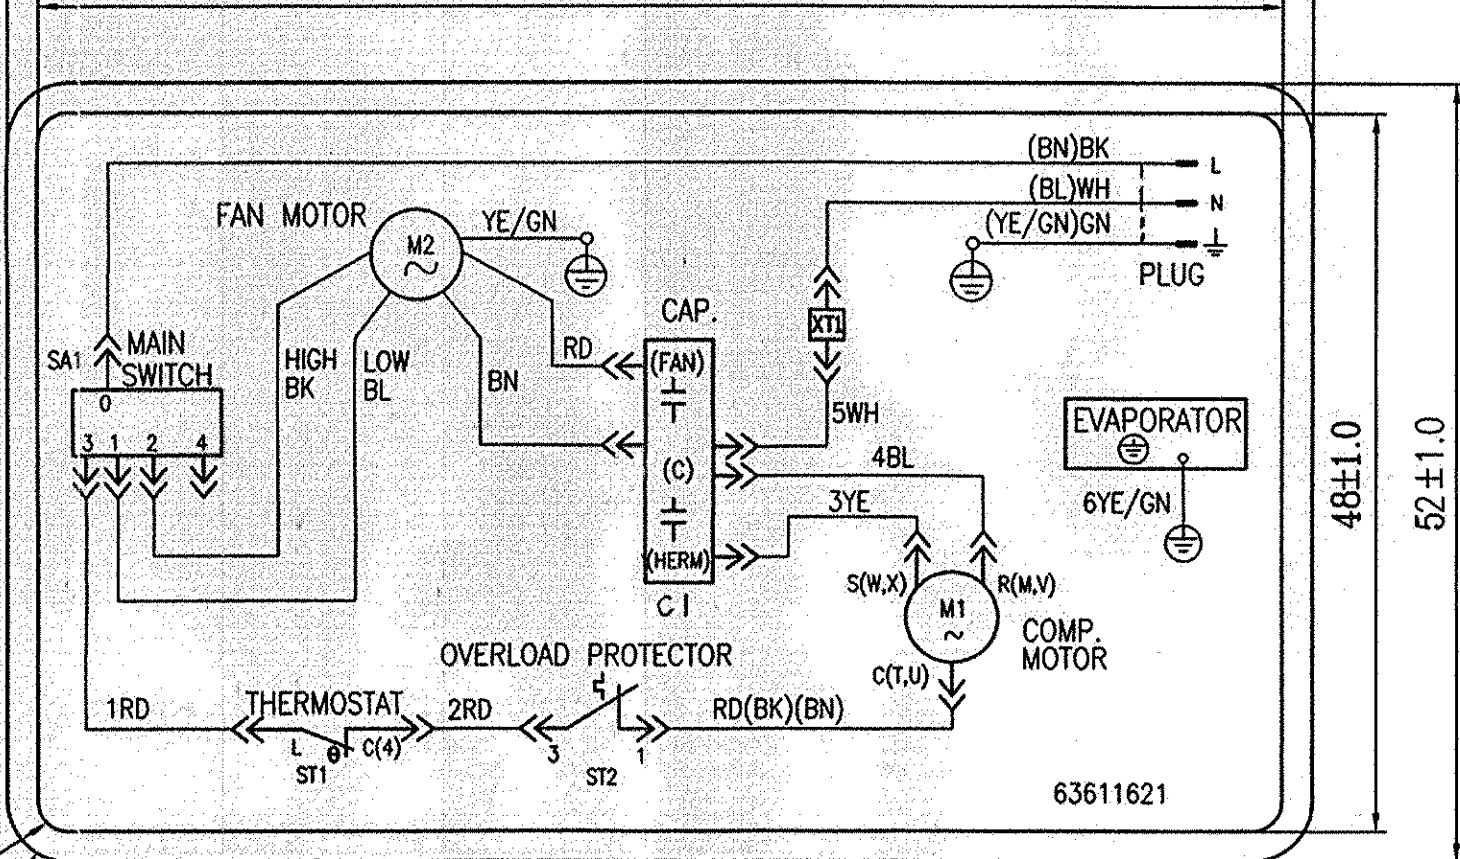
(BN)BK
L
(BL)WH
N
(YE/GN)GN
PLUG
FAN MOTOR
M2
~
YE/GN
CAP.
XT1
SA1
MAIN SWITCH
0
3 1 2 4
HIGH BK
LOW BL
BN
RD
(FAN)
5WH
(C)
4BL
EVAPORATOR
6YE/GN
3YE
(HERM)
C1
S(W,X)
R(M,V)
M1
~
COMP. MOTOR
C(T,U)
OVERLOAD PROTECTOR
1RD
THERMOSTAT
L
θ
C(4)
ST1
2RD
3
1
ST2
RD(BK)(BN)
63611621
48±1.0
52±1.0